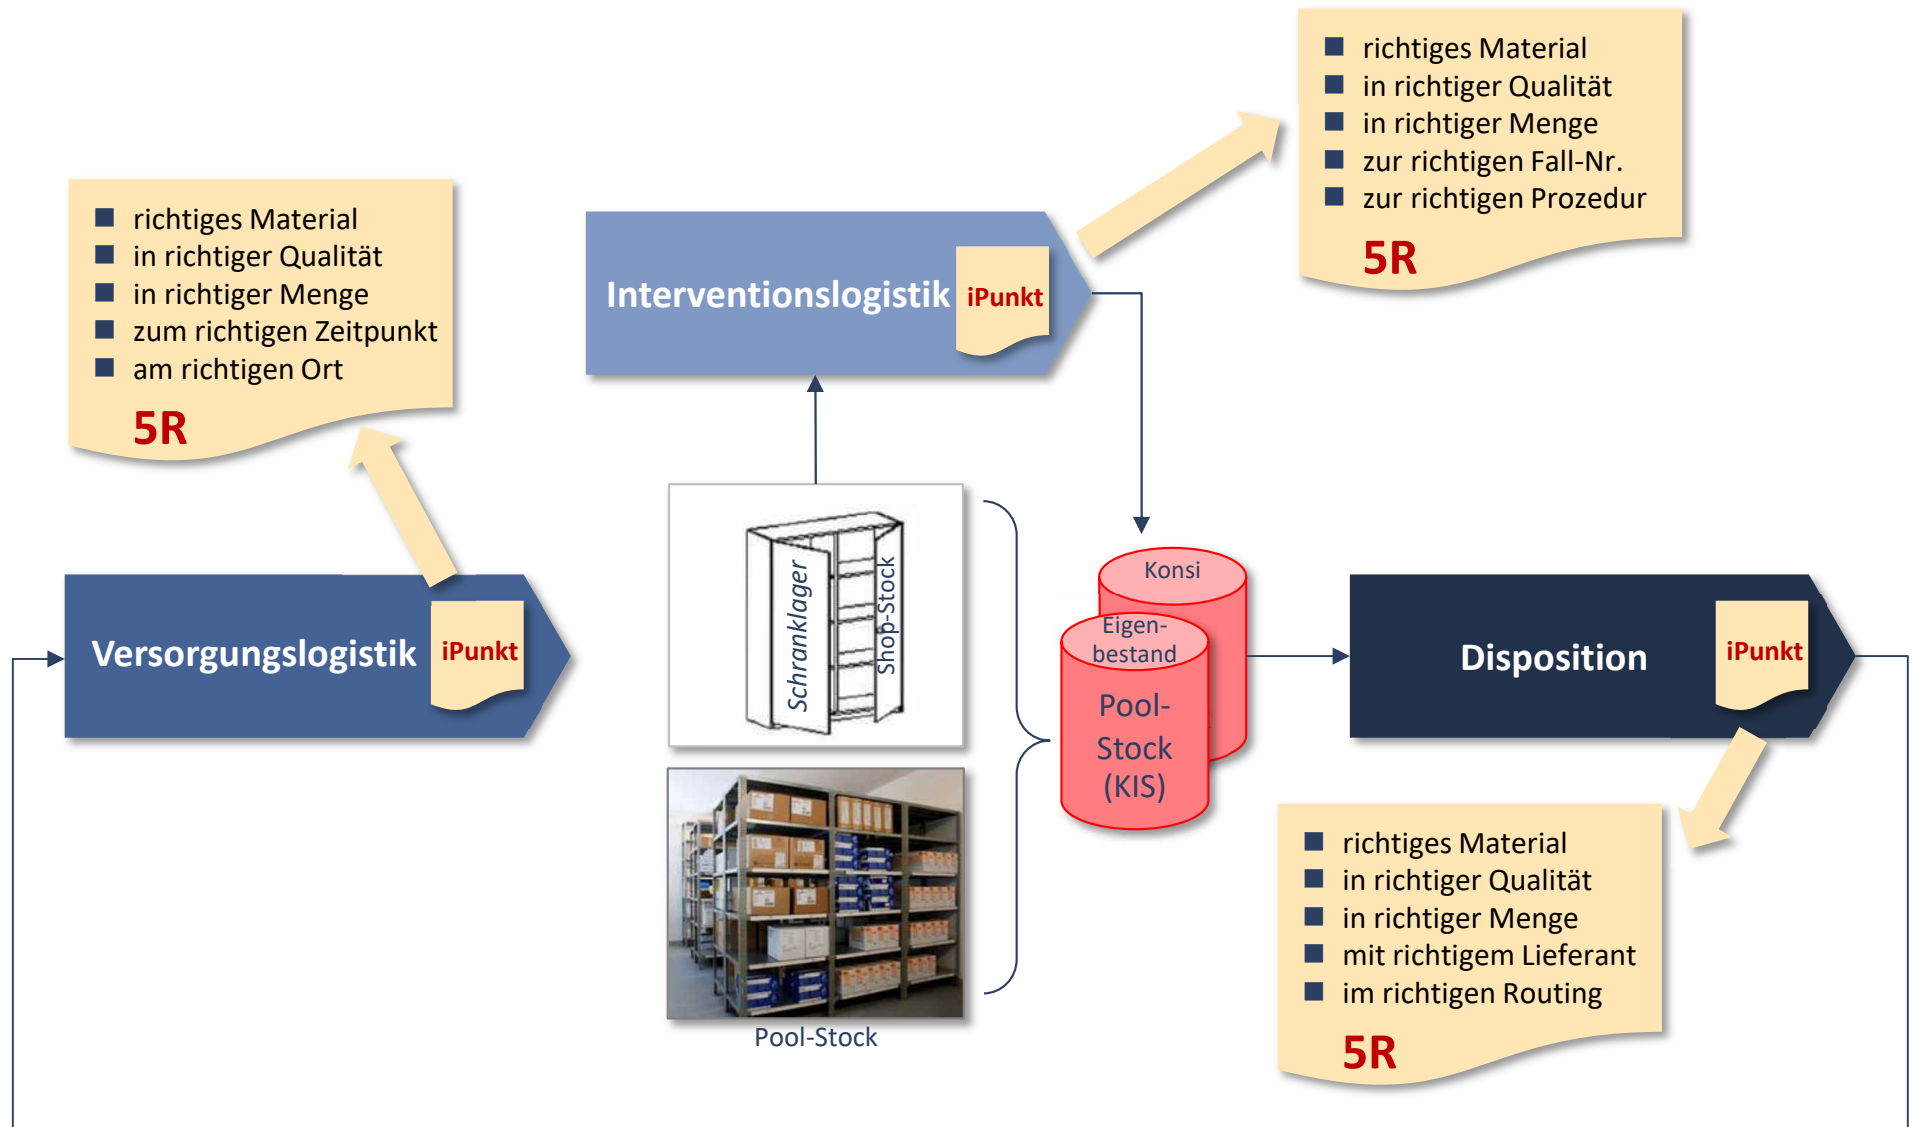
- richtiges Material
- in richtiger Qualität
- in richtiger Menge
- zur richtigen Fall-Nr.
- zur richtigen Prozedur

5R

- richtiges Material
- in richtiger Qualität
- in richtiger Menge
- zum richtigen Zeitpunkt
- am richtigen Ort

5R

Interventionslogistik iPunkt

Schranklager

Shop-Stock

Konsi

Eigen-bestand

Pool-Stock (KIS)

Versorgungslogistik iPunkt

Disposition iPunkt

Pool-Stock

- richtiges Material
- in richtiger Qualität
- in richtiger Menge
- mit richtigem Lieferant
- im richtigen Routing

5R